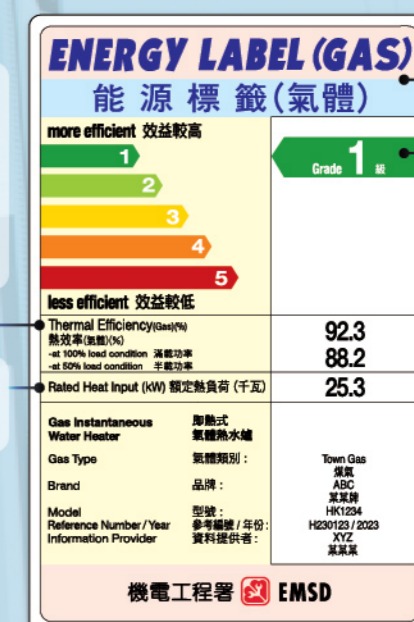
ENERGY LABEL (GAS)
能 源 標 籤 (氣體)

more efficient 效益較高

1
2
3
4
5

less efficient 效益較低

Grade 1 級

Thermal Efficiency(Gas)(%) 熱效率(氣體)(%)
-at 100% load condition 滿載功率
-at 50% load condition 半載功率

92.3
88.2

Rated Heat Input (kW) 額定熱負荷 (千瓦)

25.3

| | | |
|---|---|---|
| Gas Instantaneous Water Heater | 即熱式氣體熱水爐 | |
| Gas Type | 氣體類別： | Town Gas 煤氣 |
| Brand | 品牌： | ABC 某某牌 |
| Model | 型號： | HK1234 |
| Reference Number / Year | 參考編號 / 年份： | H230123 / 2023 |
| Information Provider | 資料提供者： | XYZ 某某某 |

機電工程署 EMSD